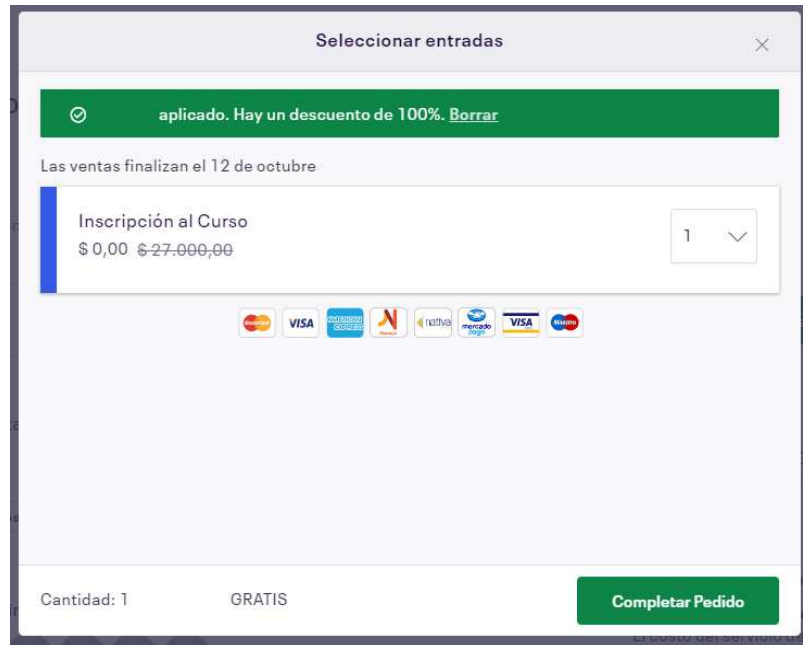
Seleccionar entradas

×

aplicado. Hay un descuento de 100%. Borrar

Las ventas finalizan el 12 de octubre

Inscripción al Curso
$ 0,00 ~~$ 27.000,00~~

1

VISA
nativa
mercado pago
VISA

Cantidad: 1 GRATIS

Completar Pedido